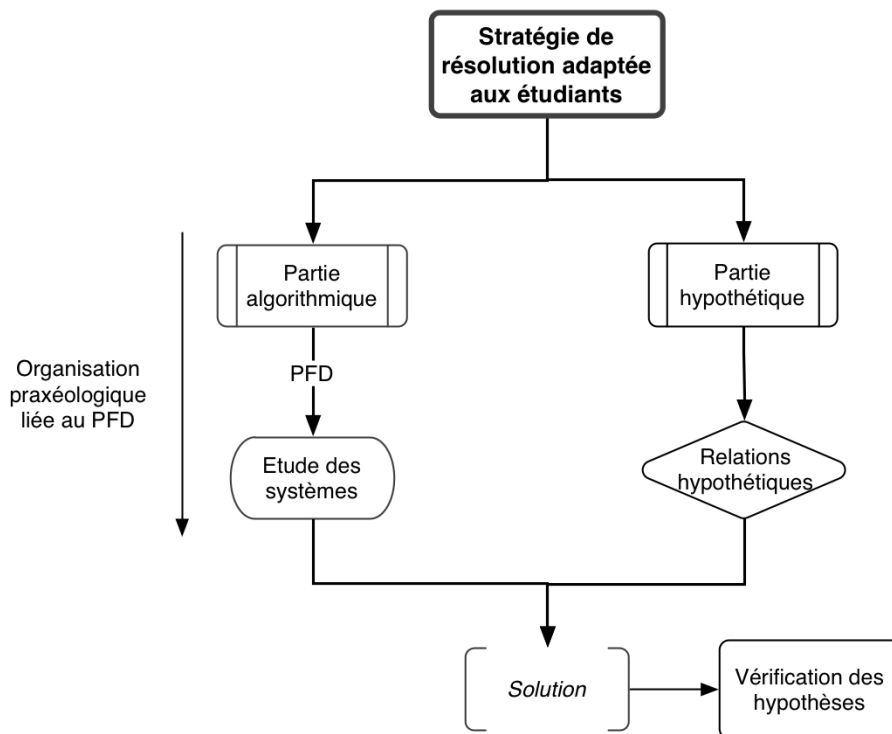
Stratégie de résolution adaptée aux étudiants

Organisation praxéologique liée au PFD

Partie algorithmique

PFD

Etude des systèmes

Partie hypothétique

Relations hypothétiques

Solution

Vérification des hypothèses